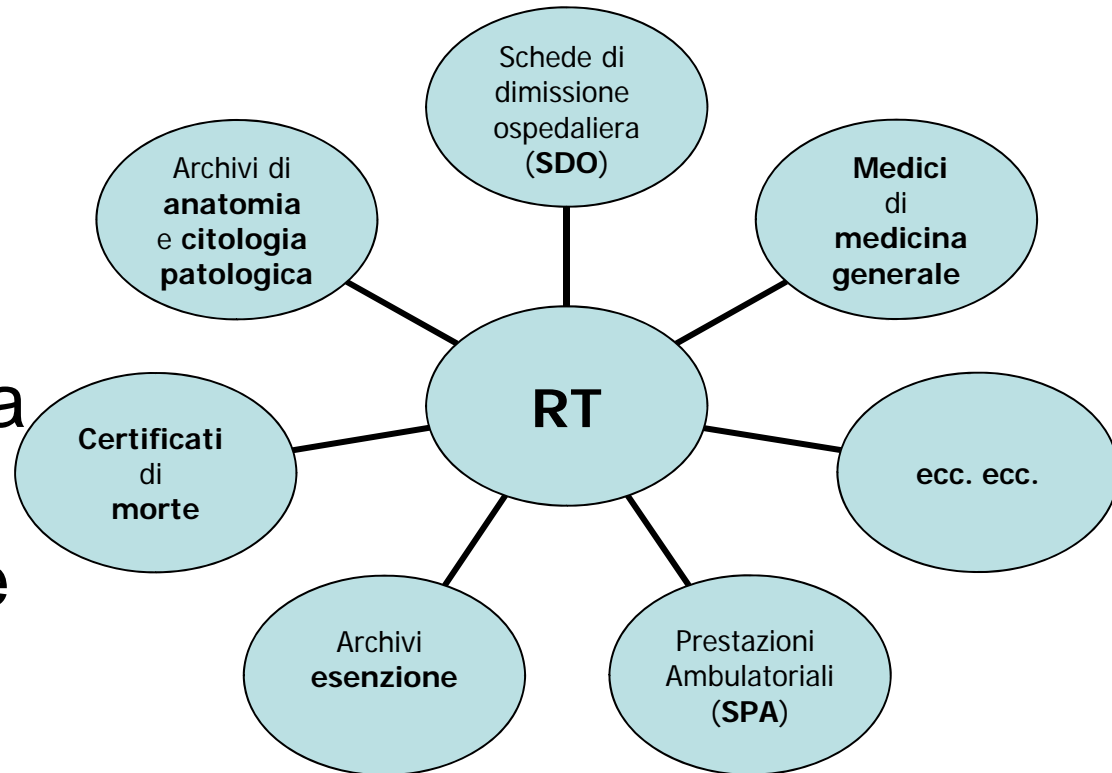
Schede di dimissione ospedaliera (SDO)

Archivi di anatomia e citologia patologica

Medici di medicina generale

a

RT

Certificati di morte

ecc. ecc.

e

Archivi esenzione

Prestazioni Ambulatoriali (SPA)